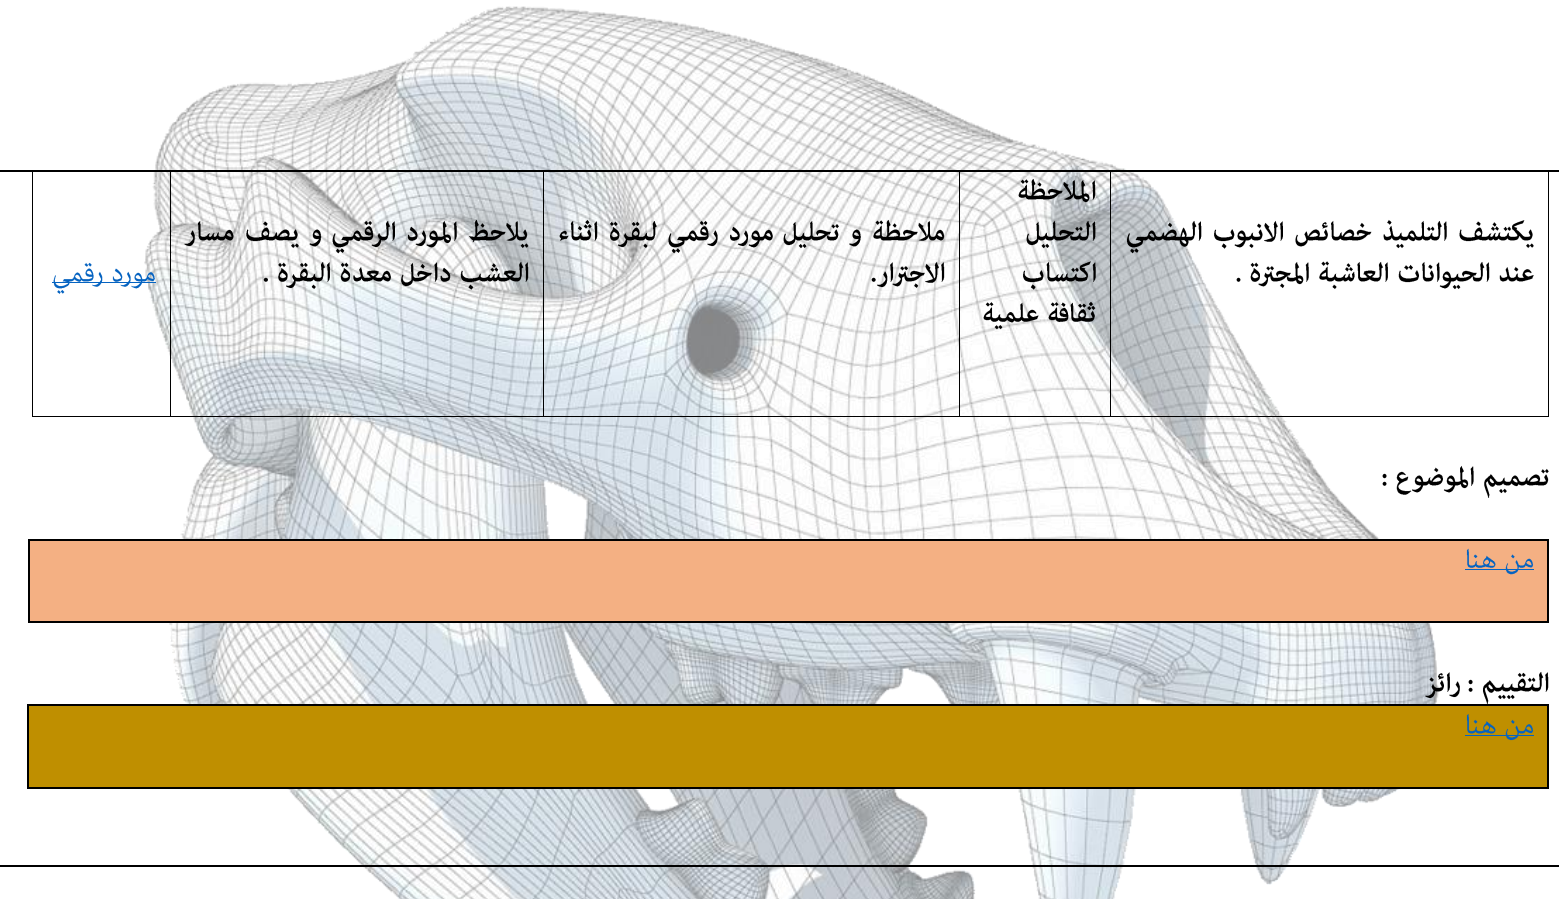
| يكتشف التلميذ خصائص الانبوب الهضمي عند الحيوانات العاشبة المجترة . | الملاحظة التحليل اكتساب ثقافة علمية | ملاحظة و تحليل مورد رقمي لبقرة اثناء الاجترار. | يلاحظ المورد الرقمي و يصف مسار العشب داخل معدة البقرة . | مورد رقمي |
|---|---|---|---|---|

تصميم الموضوع :

من هنا

التقييم : رائز

من هنا